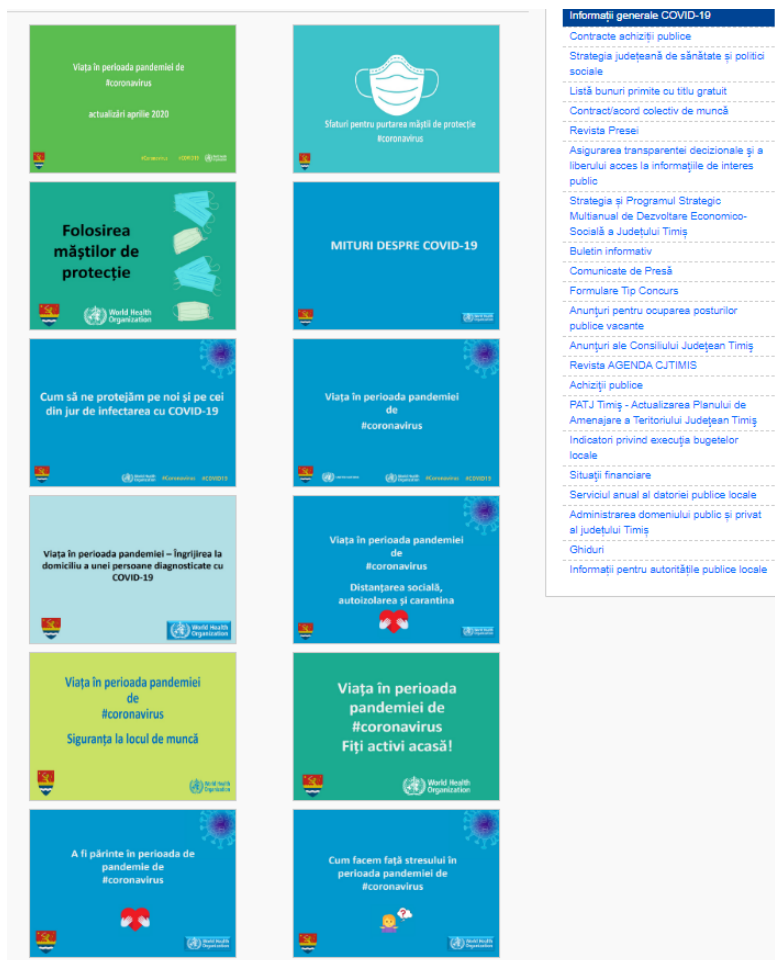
Viața în perioada pandemiei de #coronavirus

actualizări aprilie 2020

#Coronavirus #COVID19 World Health Organization

Sfaturi pentru purtarea măștii de protecție #coronavirus

Folosirea măștilor de protecție

World Health Organization

MITURI DESPRE COVID-19

Cum să ne protejăm pe noi și pe cei din jur de infectarea cu COVID-19

#Coronavirus #COVID19

Viața în perioada pandemiei de #coronavirus

#Coronavirus #COVID19

Viața în perioada pandemiei – Îngrijirea la domiciliu a unei persoane diagnosticate cu COVID-19

World Health Organization

Viața în perioada pandemiei de #coronavirus

Distanțarea socială, autoizolarea și carantina

Viața în perioada pandemiei de #coronavirus

Siguranța la locul de muncă

World Health Organization

Viața în perioada pandemiei de #coronavirus Fiți activi acasă!

World Health Organization

A fi părinte în perioada de pandemie de #coronavirus

World Health Organization

Cum facem față stresului în perioada pandemiei de #coronavirus

World Health Organization

Informații generale COVID-19
Contracte achiziții publice
Strategia județeană de sănătate și politici sociale
Listă bunuri primite cu titlu gratuit
Contract/acord colectiv de muncă
Revista Presei
Asigurarea transparenței decizionale și a liberului acces la informațiile de interes public
Strategia și Programul Strategic Multianual de Dezvoltare Economico-Socială a Județului Timiș
Buletin informativ
Comunicate de Presă
Formulare Tip Concurs
Anunțuri pentru ocuparea posturilor publice vacante
Anunțuri ale Consiliului Județean Timiș
Revista AGENDA CJTIMIS
Achiziții publice
PATJ Timiș - Actualizarea Planului de Amenajare a Teritoriului Județean Timiș
Indicatori privind execuția bugetelor locale
Situații financiare
Serviciul anual al datoriei publice locale
Administrarea domeniului public și privat al județului Timiș
Ghiduri
Informații pentru autoritățile publice locale